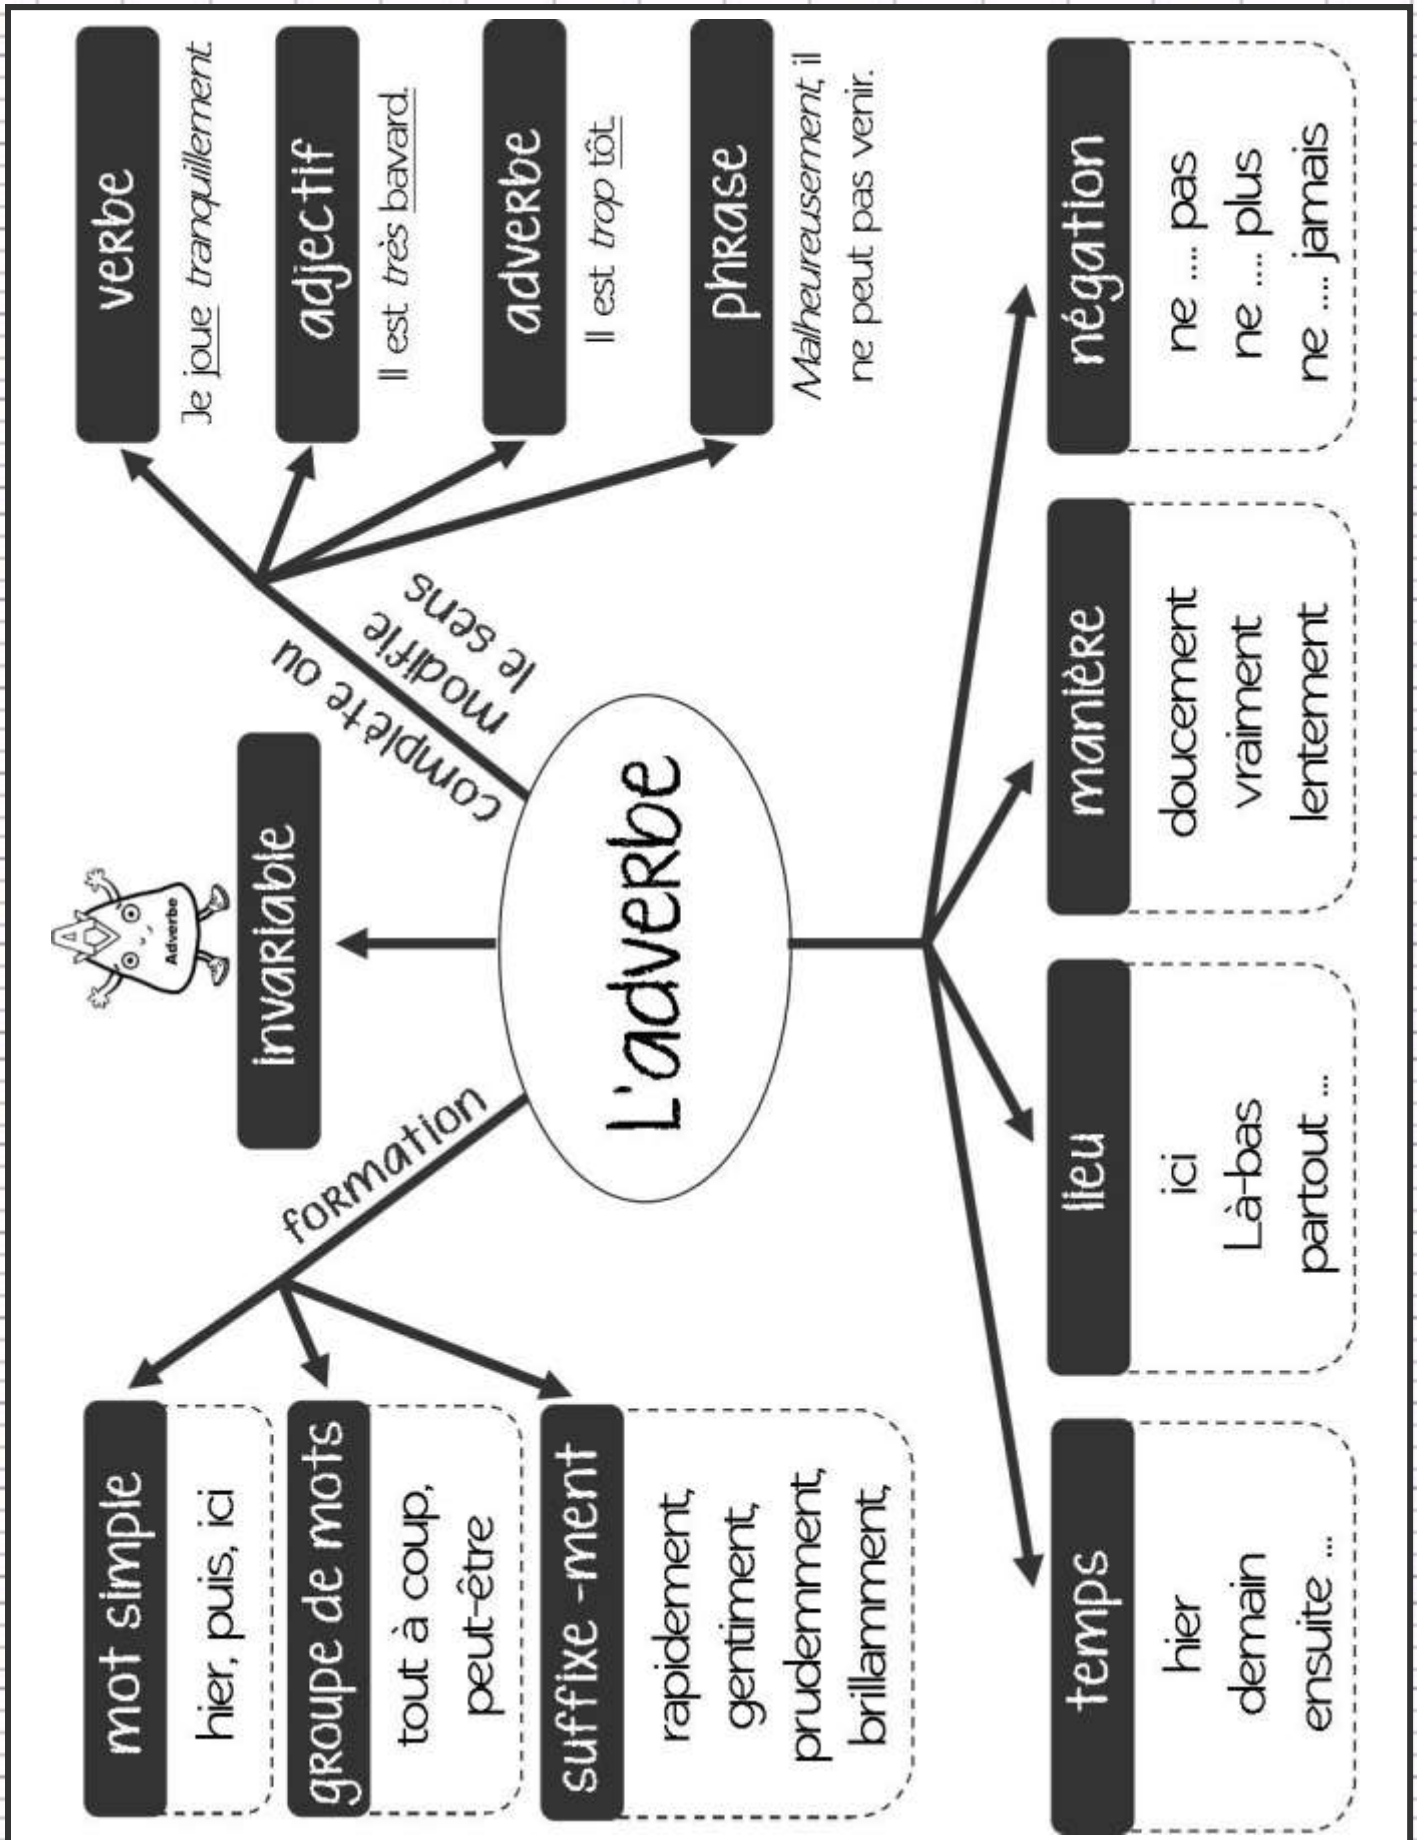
L'adverbe

complète ou modifie le sens

verbe
Je joue tranquillement

adjectif
Il est très bavard.

adverbe
Il est trop tôt.

phrase
Malheureusement, il ne peut pas venir.

invariable

Adverbe

formation

mot simple
hier, puis, ici

groupe de mots
tout à coup, peut-être

suffixe -ment
rapidement, gentiment, prudemment, brillamment,

temps
hier
demain
ensuite ...

lieu
ici
Là-bas
partout ...

manière
doucement
vraiment
lentement

négation
ne .... pas
ne .... plus
ne .... jamais